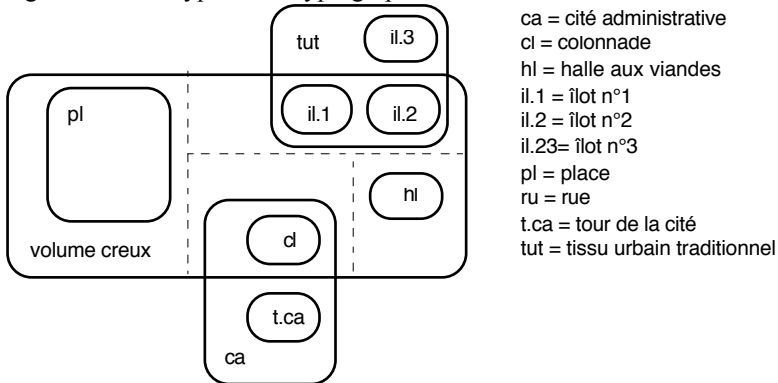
tut
il.3
il.1
il.2
pl
hl
cl
volume creux
t.ca
ca

ca = cité administrative
cl = colonnade
hl = halle aux viandes
il.1 = îlot n°1
il.2 = îlot n°2
il.23= îlot n°3
pl = place
ru = rue
t.ca = tour de la cité
tut = tissu urbain traditionnel